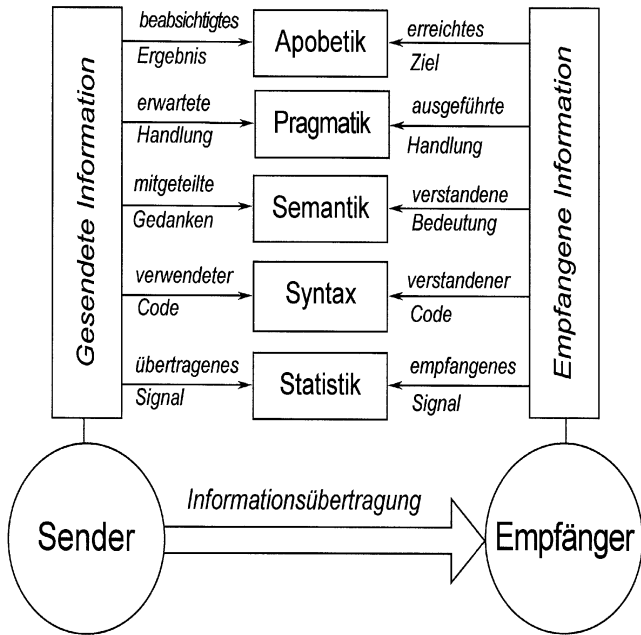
Gesendete Information

beabsichtigtes Ergebnis
Apobetik
erreichtes Ziel

erwartete Handlung
Pragmatik
ausgeführte Handlung

mitgeteilte Gedanken
Semantik
verstandene Bedeutung

verwendeter Code
Syntax
verstandener Code

übertragenes Signal
Statistik
empfangenes Signal

Empfangene Information

Sender
Informationsübertragung
Empfänger